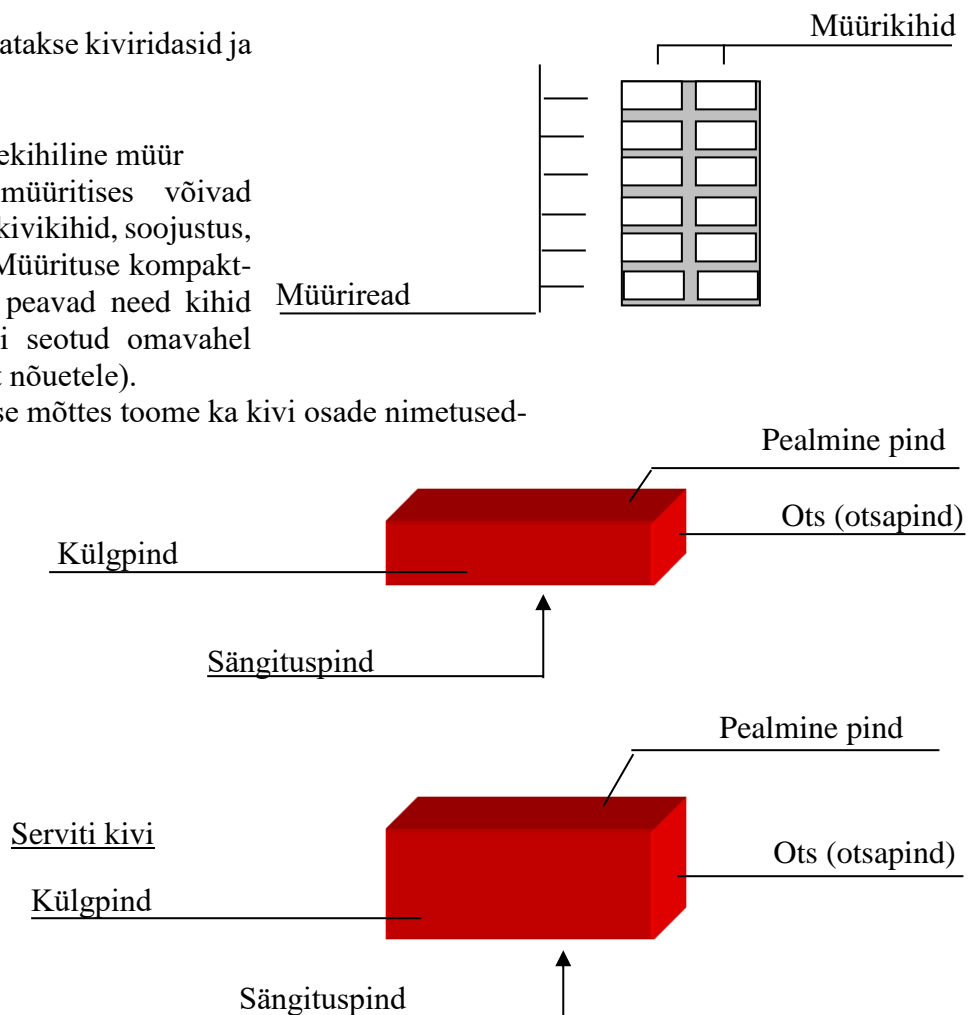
atakse kiviridasid ja

ekihiline müür müüritises võivad kivikihid, soojustus, Müürituse kompakt- peavad need kihid i seotud omavahel nõuetele).

se mõttes toome ka kivi osade nimetused-

Müürikihid

Müüriread

Pealmine pind

Ots (otsapind)

Külgpind

Sängituspind

Pealmine pind

Serviti kivi

Ots (otsapind)

Külgpind

Sängituspind